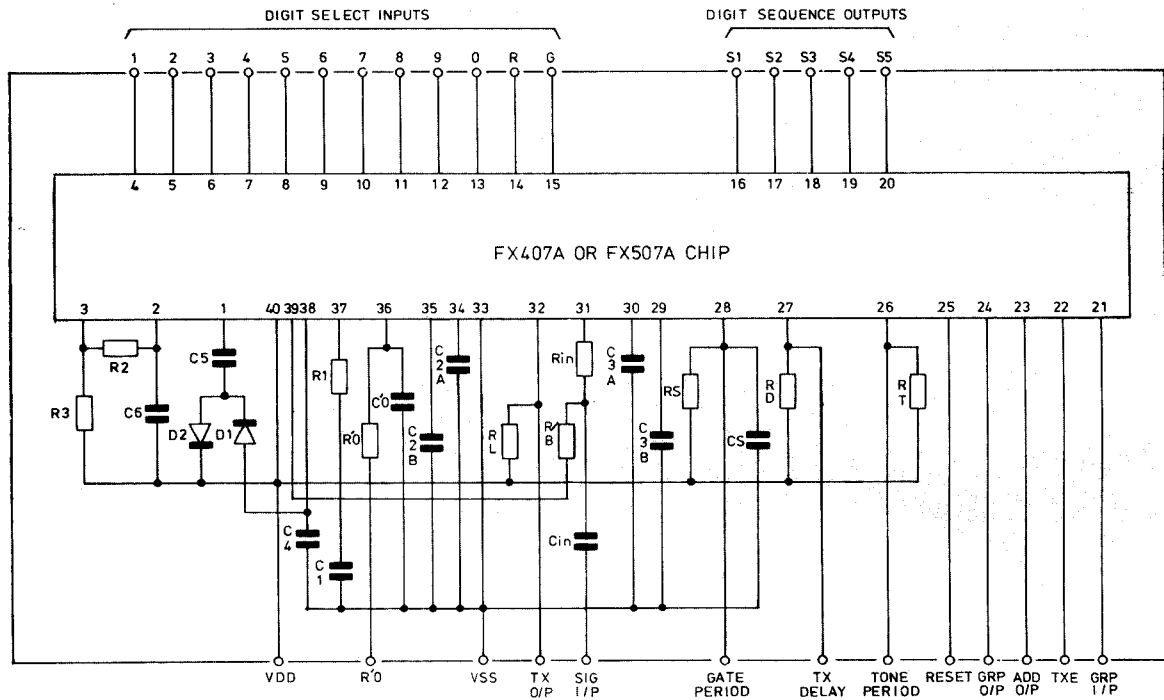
DIGIT SELECT INPUTS

DIGIT SEQUENCE OUTPUTS

1 2 3 4 5 6 7 8 9 0 R G

S1 S2 S3 S4 S5

4 5 6 7 8 9 10 11 12 13 14 15

16 17 18 19 20

FX407A OR FX507A CHIP

3 2 1 40 39 38 37 36 35 34 33 32 31 30 29 28 27 26 25 24 23 22 21

R2

R3

C6

C5

D2

D1

R1

C0́

R0́

C 2 A

C 2 B

C 4

C 1

Rin

R L

R/ B

Cin

C 3 A

C 3 B

RS

CS

R D

R T

VDD

R0́

VSS

TX O/P

SIG I/P

GATE PERIOD

TX DELAY

TONE PERIOD

RESET

GRP O/P

ADD O/P

TXE

GRP I/P